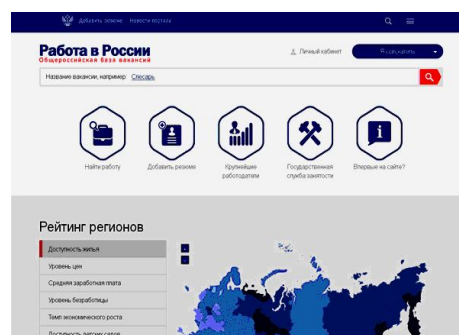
Добавить резюме · Новости портала

Работа в России
Общероссийская база вакансий

Личный кабинет
Я соискатель

Название вакансии, например: Слесарь

Найти работу
Добавить резюме
Крупнейшие работодатели
Государственная служба занятости
Впервые на сайте?

Рейтинг регионов

Доступность жилья
Уровень цен
Средняя заработная плата
Уровень безработицы
Темп экономического роста
Доступность детских садов